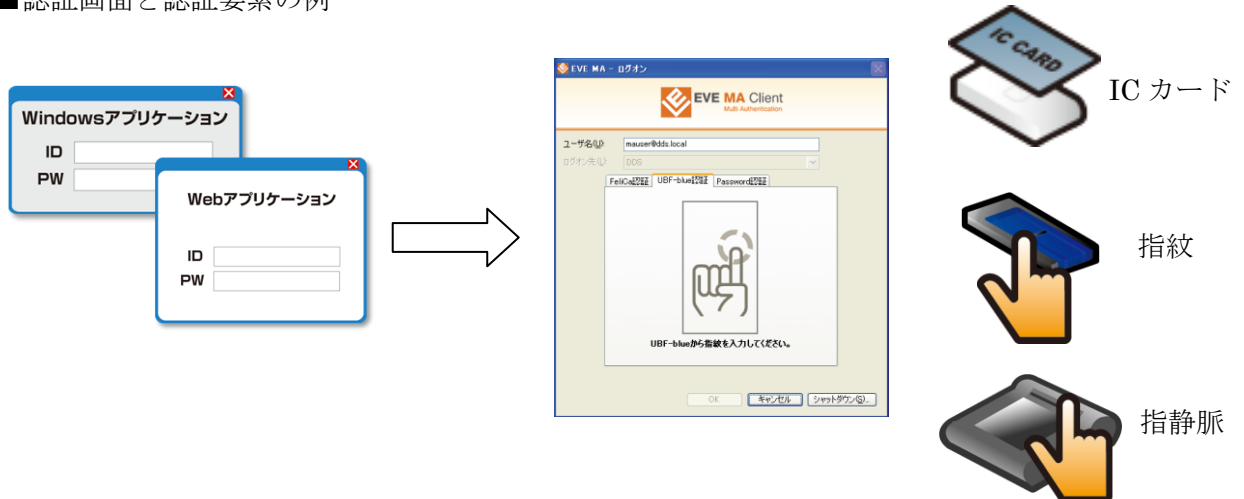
■認証画面と認証要素の例

Windowsアプリケーション
ID
PW

Webアプリケーション
ID
PW

EVE MA - ログオン
EVE MA Client
Multi Authentication
ユーザ名(U): mauser@dds.local
ログオン先(L): DDS
FeliCa認証 UBF-blue認証 Password認証
UBF-blueから指紋を入力してください。
OK キャンセル シャットダウン(S)...

IC CARD
IC カード
指紋
指静脈